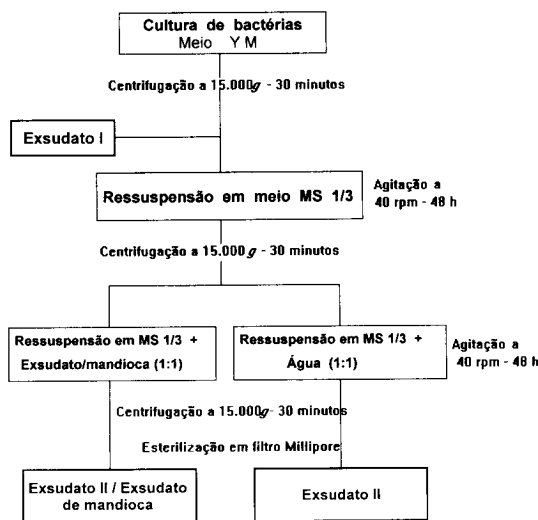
Cultura de bactérias
Meio Y M

Centrifugação a 15.000$g$ - 30 minutos

Exsudato I

Ressuspensão em meio MS 1/3

Agitação a 40 rpm - 48 h

Centrifugação a 15.000 $g$ - 30 minutos

Ressuspensão em MS 1/3 + Exsudato/mandioca (1:1)

Ressuspensão em MS 1/3 + Água (1:1)

Agitação a 40 rpm - 48 h

Centrifugação a 15.000$g$ - 30 minutos

Esterilização em filtro Millipore

Exsudato II / Exsudato de mandioca

Exsudato II